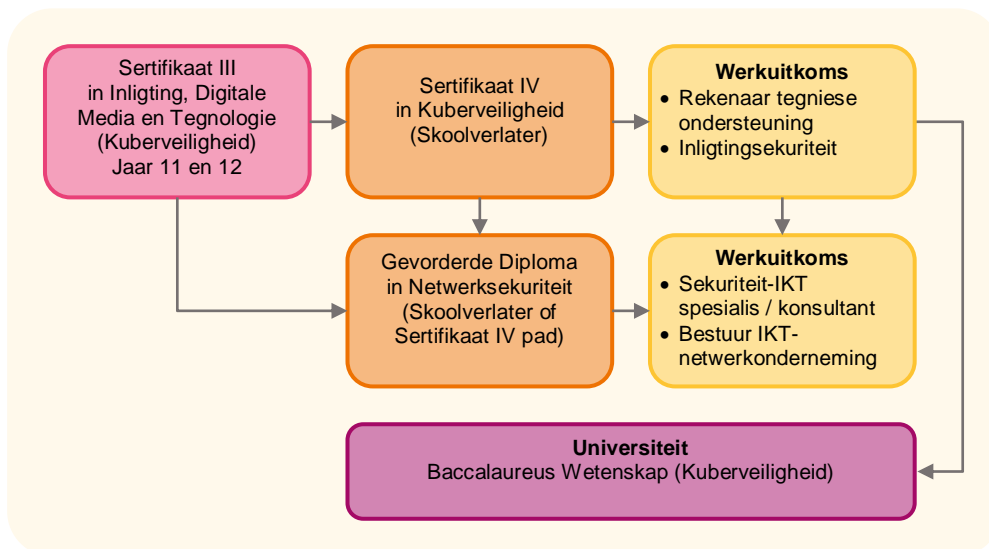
Sertifikaat III in Inligting, Digitale Media en Tegnologie (Kuberveiligheid) Jaar 11 en 12

Sertifikaat IV in Kuberveiligheid (Skoolverlater)

Werkuitkoms
• Rekenaar tegniese ondersteuning
• Inligtingsekuriteit

Gevorderde Diploma in Netwerksekuriteit (Skoolverlater of Sertifikaat IV pad)

Werkuitkoms
• Sekuriteit-IKT spesialis / konsultant
• Bestuur IKT-netwerkonderneming

Universiteit
Baccalaureus Wetenskap (Kuberveiligheid)